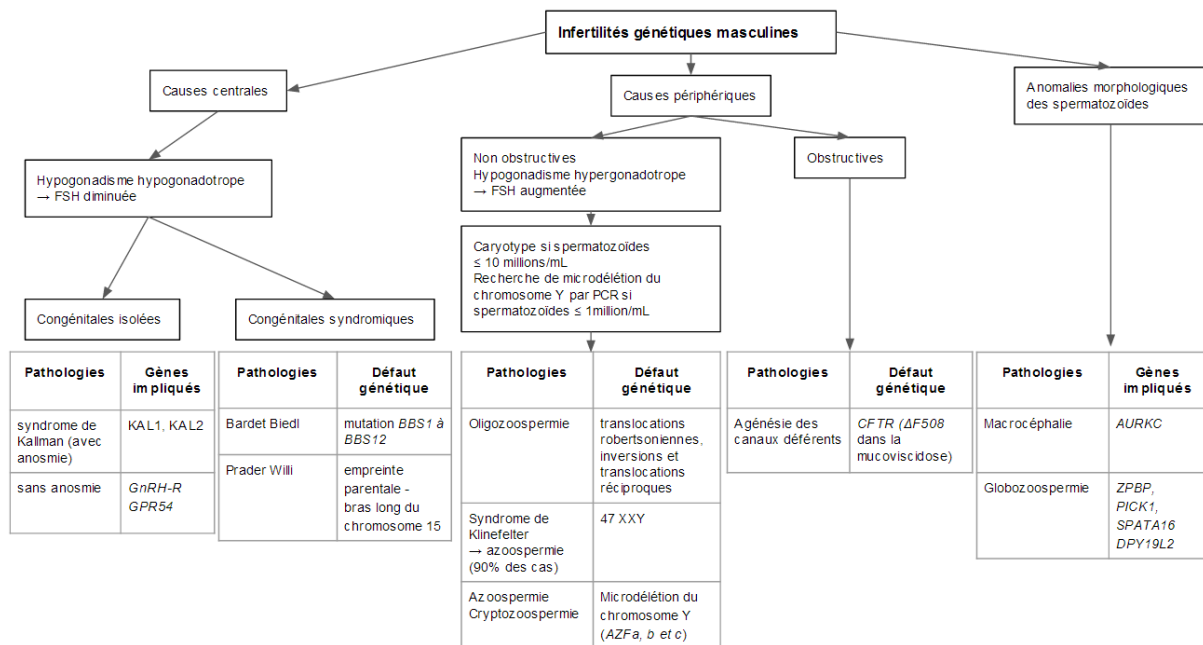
Infertilités génétiques masculines

Causes centrales

Causes périphériques

Anomalies morphologiques des spermatozoïdes

Hypogonadisme hypogonadotrope
→ FSH diminuée

Non obstructives
Hypogonadisme hypergonadotrope
→ FSH augmentée

Obstructives

Caryotype si spermatozoïdes ≤ 10 millions/mL
Recherche de microdélétion du chromosome Y par PCR si spermatozoïdes ≤ 1million/mL

Congénitales isolées

Congénitales syndromiques

| Pathologies | Gènes impliqués |
|---|---|
| syndrome de Kallman (avec anosmie) | KAL1, KAL2 |
| sans anosmie | GnRH-R GPR54 |

| Pathologies | Défaut génétique |
|---|---|
| Bardet Biedl | mutation BBS1 à BBS12 |
| Prader Willi | empreinte parentale - bras long du chromosome 15 |

| Pathologies | Défaut génétique |
|---|---|
| Oligozoospermie | translocations robertsoniennes, inversions et translocations réciproques |
| Syndrome de Klinefelter → azoospermie (90% des cas) | 47 XXY |
| Azoospermie Cryptozoospermie | Microdélétion du chromosome Y (AZFa, b et c) |

| Pathologies | Défaut génétique |
|---|---|
| Agénésie des canaux déférents | CFTR (ΔF508 dans la mucoviscidose) |

| Pathologies | Gènes impliqués |
|---|---|
| Macrocéphalie | AURKC |
| Globozoospermie | ZPBP, PICK1, SPATA16 DPY19L2 |